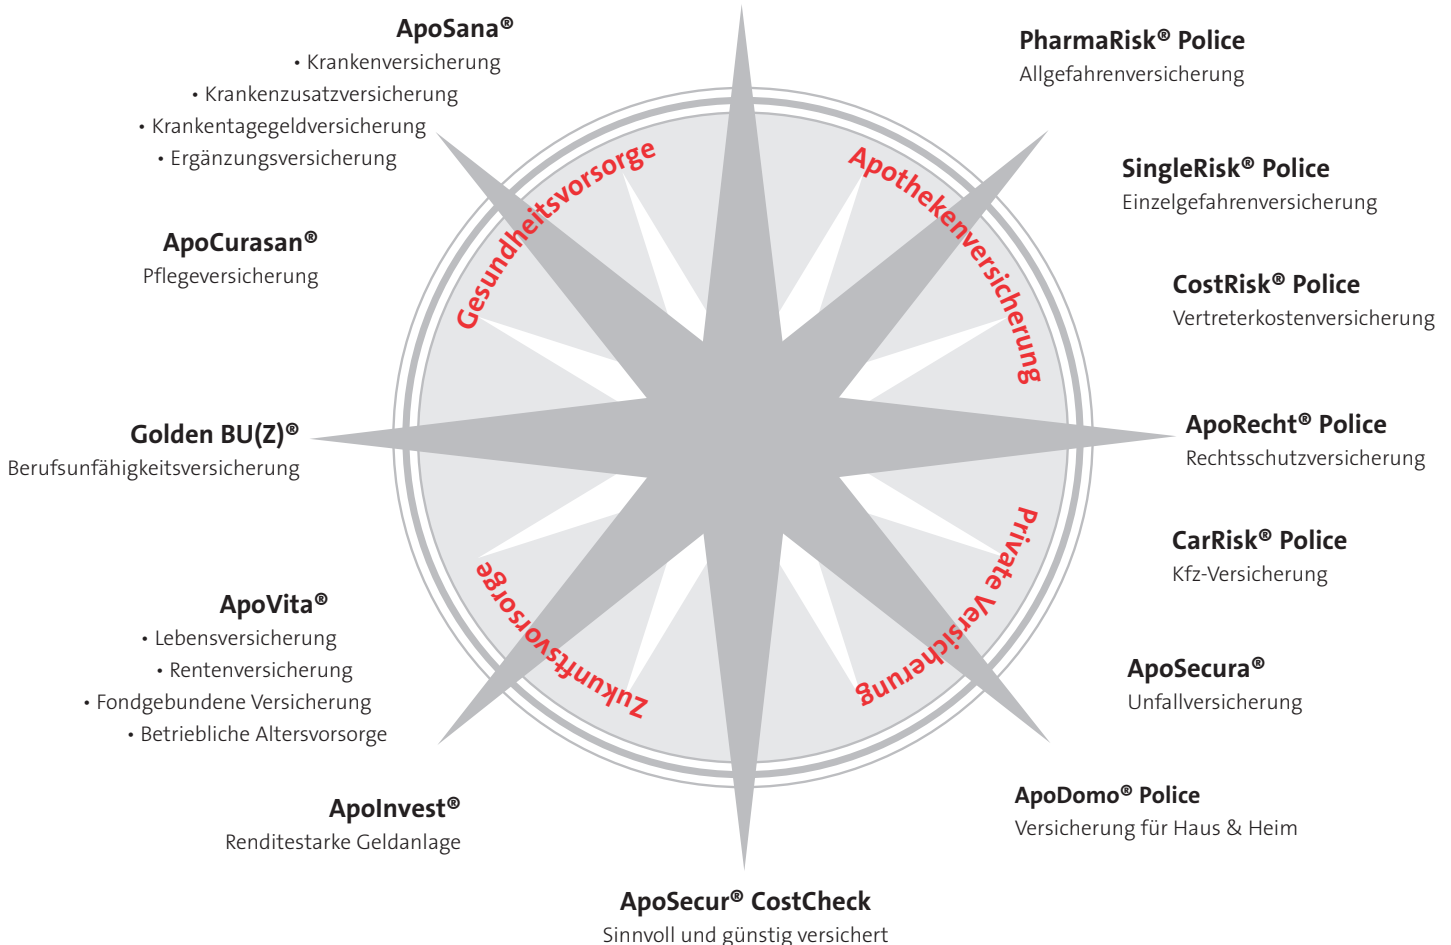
ApoSana®
• Krankenversicherung
• Krankenzusatzversicherung
• Krankentagegeldversicherung
• Ergänzungsversicherung

PharmaRisk® Police
Allgefahrenversicherung

SingleRisk® Police
Einzelgefahrenversicherung

ApoCurasan®
Pflegeversicherung

CostRisk® Police
Vertreterkostenversicherung

Gesundheitsvorsorge

Apothekenversicherung

Golden BU(Z)®
Berufsunfähigkeitsversicherung

ApoRecht® Police
Rechtsschutzversicherung

CarRisk® Police
Kfz-Versicherung

Private Versicherung

Zukunftsvorsorge

ApoVita®
• Lebensversicherung
• Rentenversicherung
• Fondgebundene Versicherung
• Betriebliche Altersvorsorge

ApoSecura®
Unfallversicherung

ApoInvest®
Renditestarke Geldanlage

ApoDomo® Police
Versicherung für Haus & Heim

ApoSecur® CostCheck
Sinnvoll und günstig versichert